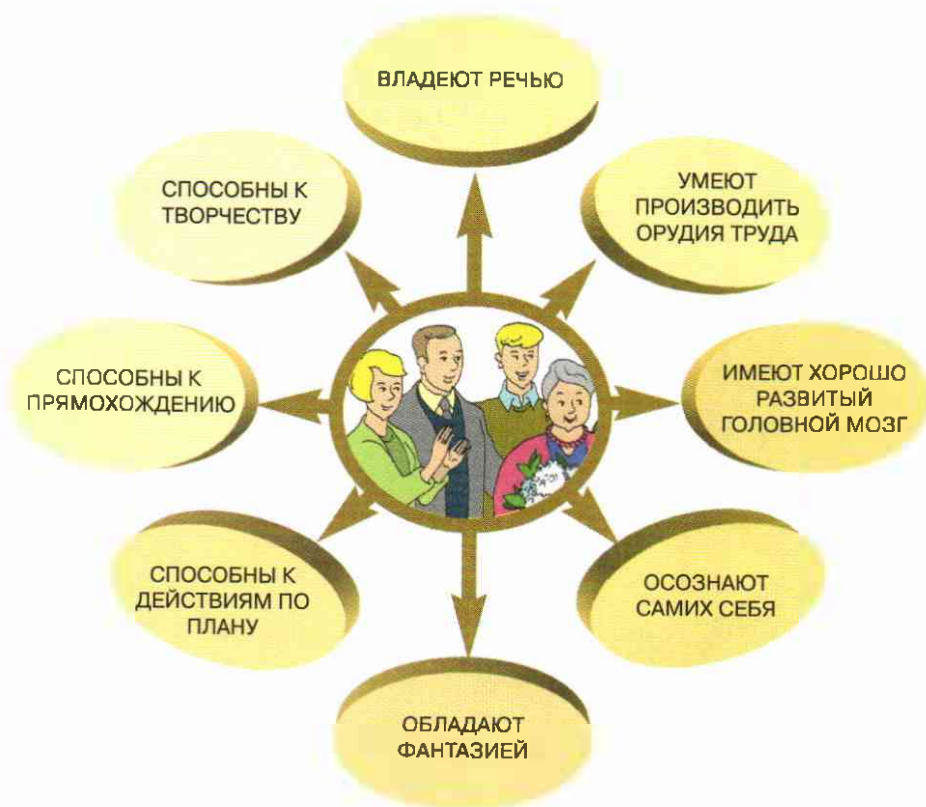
ВЛАДЕЮТ РЕЧЬЮ

УМЕЮТ ПРОИЗВОДИТЬ ОРУДИЯ ТРУДА

ИМЕЮТ ХОРОШО РАЗВИТЫЙ ГОЛОВНОЙ МОЗГ

ОСОЗНАЮТ САМИХ СЕБЯ

ОБЛАДАЮТ ФАНТАЗИЕЙ

СПОСОБНЫ К ДЕЙСТВИЯМ ПО ПЛАНУ

СПОСОБНЫ К ПРЯМОХОЖДЕНИЮ

СПОСОБНЫ К ТВОРЧЕСТВУ